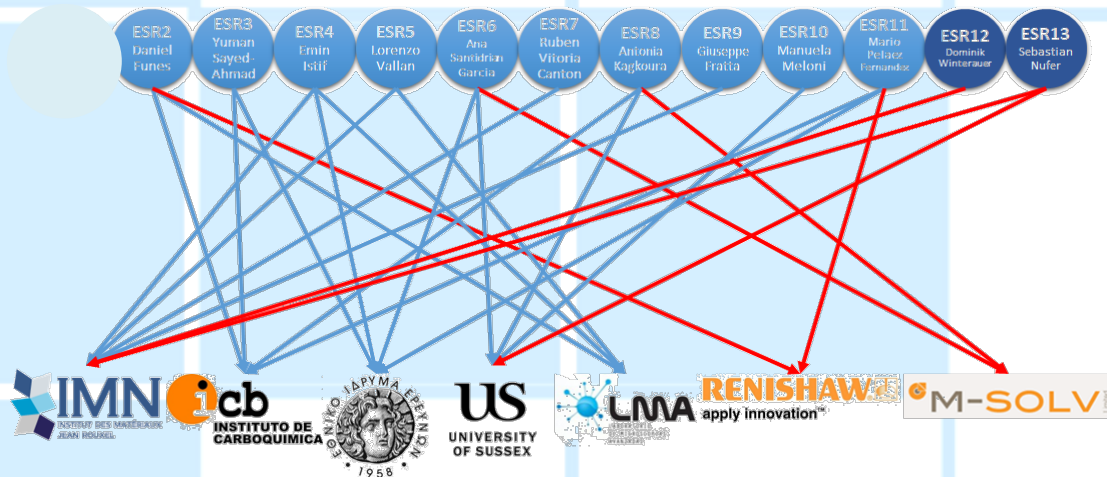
ESR2 Daniel Funes

ESR3 Yuman Sayed-Ahmad

ESR4 Emin Istif

ESR5 Lorenzo Vallan

ESR6 Ana Santidrian Garcia

ESR7 Ruben Vitoria Canton

ESR8 Antonia Kagkoura

ESR9 Giuseppe Fratta

ESR10 Manuela Meloni

ESR11 Mario Pelaez Fernandez

ESR12 Dominik Winterauer

ESR13 Sebastian Nufer

IMN INSTITUT DES MATÉRIAUX JEAN ROUXEL

icb INSTITUTO DE CARBOQUIMICA

ΙΔΡΥΜΑ ΕΡΕΥΝΩΝ ΕΘΝΙΚΟ 1958

US UNIVERSITY OF SUSSEX

LMA

RENISHAW apply innovation™

M-SOLV